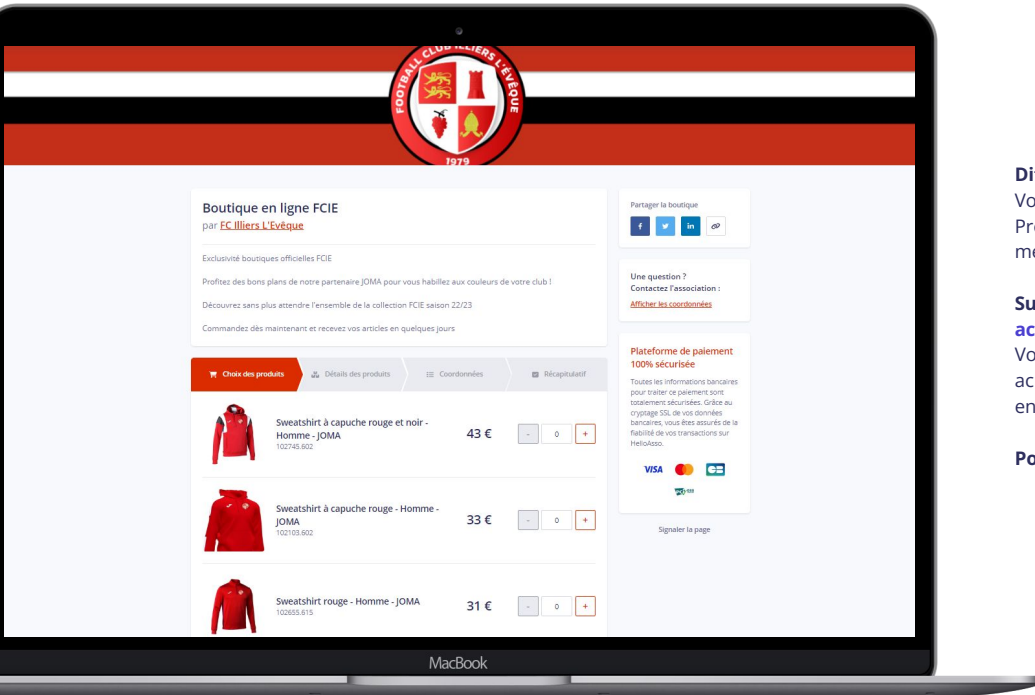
FOOTBALL CLUB ILLIERS L'ÉVÊQUE
1979

Boutique en ligne FCIE
par FC Illiers L'Evêque

Exclusivité boutiques officielles FCIE

Profitez des bons plans de notre partenaire JOMA pour vous habillez aux couleurs de votre club !

Découvrez sans plus attendre l'ensemble de la collection FCIE saison 22/23

Commandez dès maintenant et recevez vos articles en quelques jours

Choix des produits | Détails des produits | Coordonnées | Récapitulatif

Sweatshirt à capuche rouge et noir - Homme - JOMA
102745.602
43 €
- 0 +

Sweatshirt à capuche rouge - Homme - JOMA
102103.602
33 €
- 0 +

Sweatshirt rouge - Homme - JOMA
102655.615
31 €
- 0 +

Partager la boutique

Une question ?
Contactez l'association :
Afficher les coordonnées

Plateforme de paiement 100% sécurisée
Toutes les informations bancaires pour traiter ce paiement sont totalement sécurisées. Grâce au cryptage SSL de vos données bancaires, vous êtes assurés de la fiabilité de vos transactions sur HelloAsso.

VISA

Signaler la page

MacBook

Di
Vo
Pr
me

Su
ac
Vo
ac
en

Po